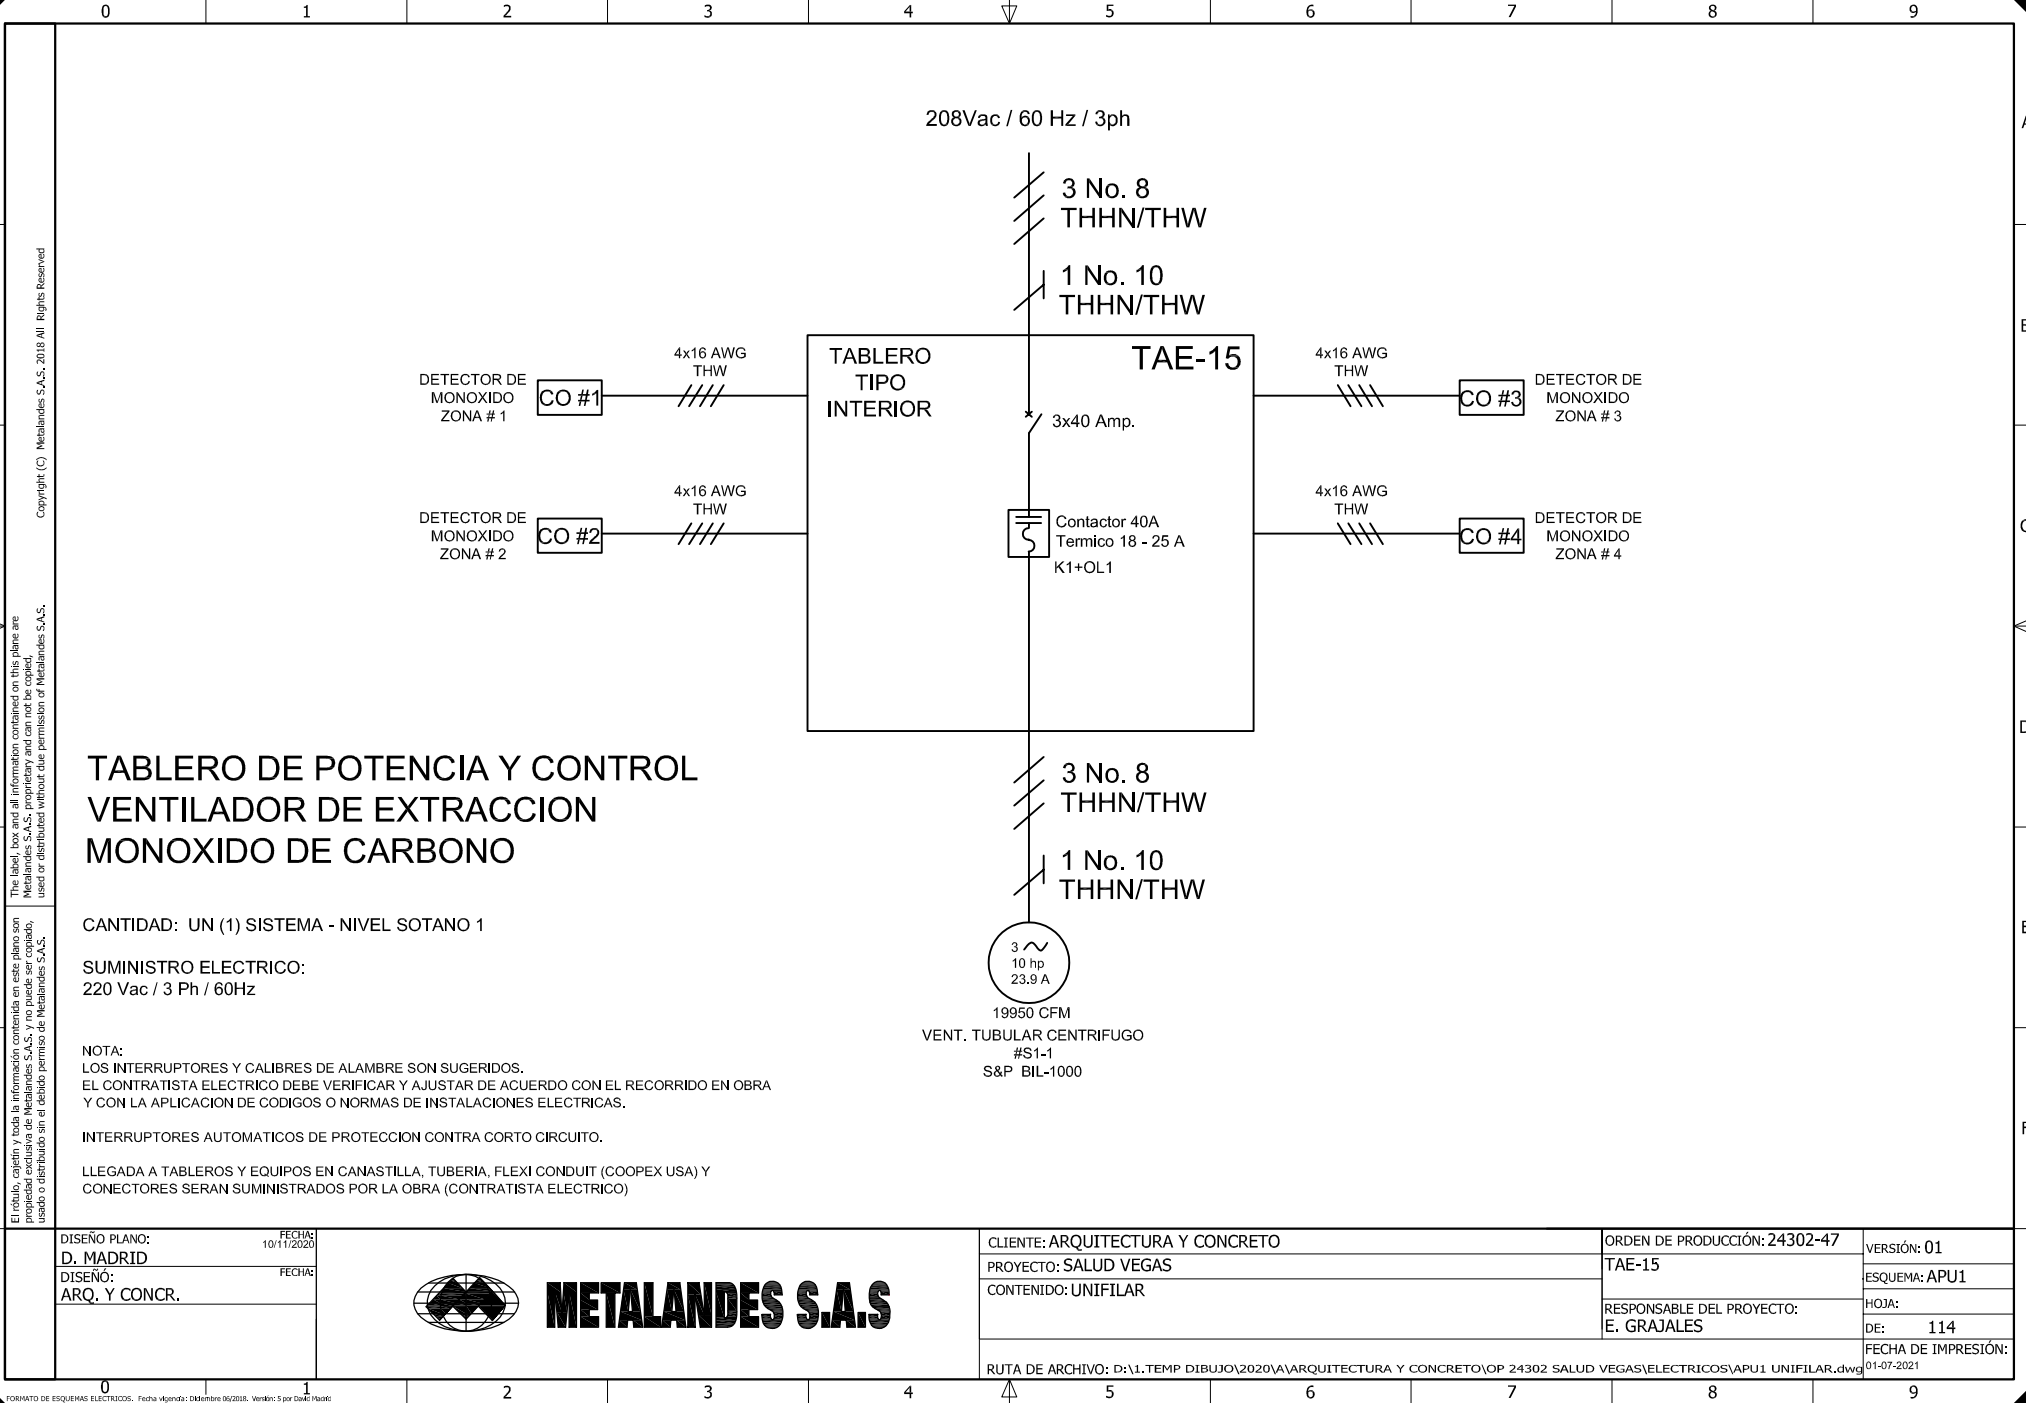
0 1 2 3 4 5 6 7 8 9

Copyright (C) Metalandes S.A.S. 2018 All Rights Reserved

The label, box and all information contained on this plane are Metalandes S.A.S. proprietary and can not be copied, used or distributed without due permission of Metalandes S.A.S.

El rótulo, cajetín y toda la información contenida en este plano son propiedad exclusiva de Metalandes S.A.S. y no puede ser copiado, usado o distribuido sin el debido permiso de Metalandes S.A.S.

208Vac / 60 Hz / 3ph

3 No. 8
THHN/THW

1 No. 10
THHN/THW

TABLERO
TIPO
INTERIOR

TAE-15

3x40 Amp.

Contactor 40A
Termico 18 - 25 A
K1+OL1

DETECTOR DE
MONOXIDO
ZONA # 1

CO #1

4x16 AWG
THW

DETECTOR DE
MONOXIDO
ZONA # 2

CO #2

4x16 AWG
THW

4x16 AWG
THW

CO #3

DETECTOR DE
MONOXIDO
ZONA # 3

4x16 AWG
THW

CO #4

DETECTOR DE
MONOXIDO
ZONA # 4

3 No. 8
THHN/THW

1 No. 10
THHN/THW

3 ~
10 hp
23.9 A

19950 CFM
VENT. TUBULAR CENTRIFUGO
#S1-1
S&P BIL-1000

TABLERO DE POTENCIA Y CONTROL
VENTILADOR DE EXTRACCION
MONOXIDO DE CARBONO

CANTIDAD: UN (1) SISTEMA - NIVEL SOTANO 1

SUMINISTRO ELECTRICO:
220 Vac / 3 Ph / 60Hz

NOTA:
LOS INTERRUPTORES Y CALIBRES DE ALAMBRE SON SUGERIDOS.
EL CONTRATISTA ELECTRICO DEBE VERIFICAR Y AJUSTAR DE ACUERDO CON EL RECORRIDO EN OBRA
Y CON LA APLICACION DE CODIGOS O NORMAS DE INSTALACIONES ELECTRICAS.

INTERRUPTORES AUTOMATICOS DE PROTECCION CONTRA CORTO CIRCUITO.

LLEGADA A TABLEROS Y EQUIPOS EN CANASTILLA, TUBERIA, FLEXI CONDUIT (COOPEX USA) Y
CONECTORES SERAN SUMINISTRADOS POR LA OBRA (CONTRATISTA ELECTRICO)

DISEÑO PLANO: FECHA: 10/11/2020
D. MADRID
DISEÑÓ: FECHA:
ARQ. Y CONCR.

METALANDES S.A.S

CLIENTE: ARQUITECTURA Y CONCRETO
PROYECTO: SALUD VEGAS
CONTENIDO: UNIFILAR

ORDEN DE PRODUCCIÓN: 24302-47
TAE-15
RESPONSABLE DEL PROYECTO:
E. GRAJALES

VERSIÓN: 01
ESQUEMA: APU1
HOJA:
DE: 114
FECHA DE IMPRESIÓN:
01-07-2021

RUTA DE ARCHIVO: D:\1.TEMP DIBUJO\2020\A\ARQUITECTURA Y CONCRETO\OP 24302 SALUD VEGAS\ELECTRICOS\APU1 UNIFILAR.dwg

FORMATO DE ESQUEMAS ELECTRICOS. Fecha vigencia: Diciembre 06/2018. Versión: 5 por David Madrid

0 1 2 3 4 5 6 7 8 9